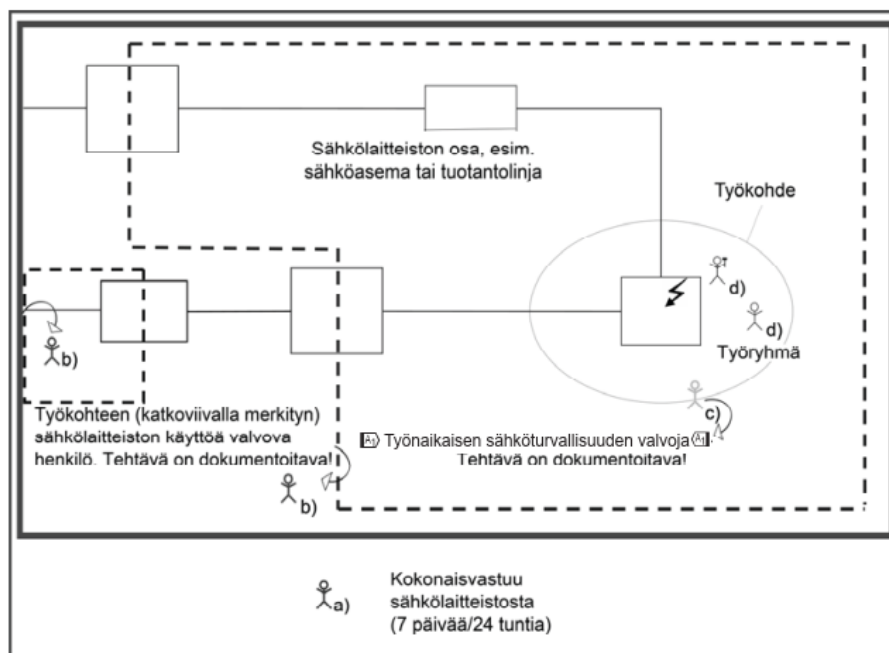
Sähkölaitteiston osa, esim. sähköasema tai tuotantolinja

Työkohde

d)

d)

Työryhmä

b)

c)

Työkohteen (katkoviivalla merkityn) sähkölaitteiston käyttöä valvova henkilö. Tehtävä on dokumentoitava!

A₁ Työnaikaisen sähköturvallisuuden valvoja A₁. Tehtävä on dokumentoitava!

b)

a)

Kokonaisvastuu sähkölaitteistosta (7 päivää/24 tuntia)